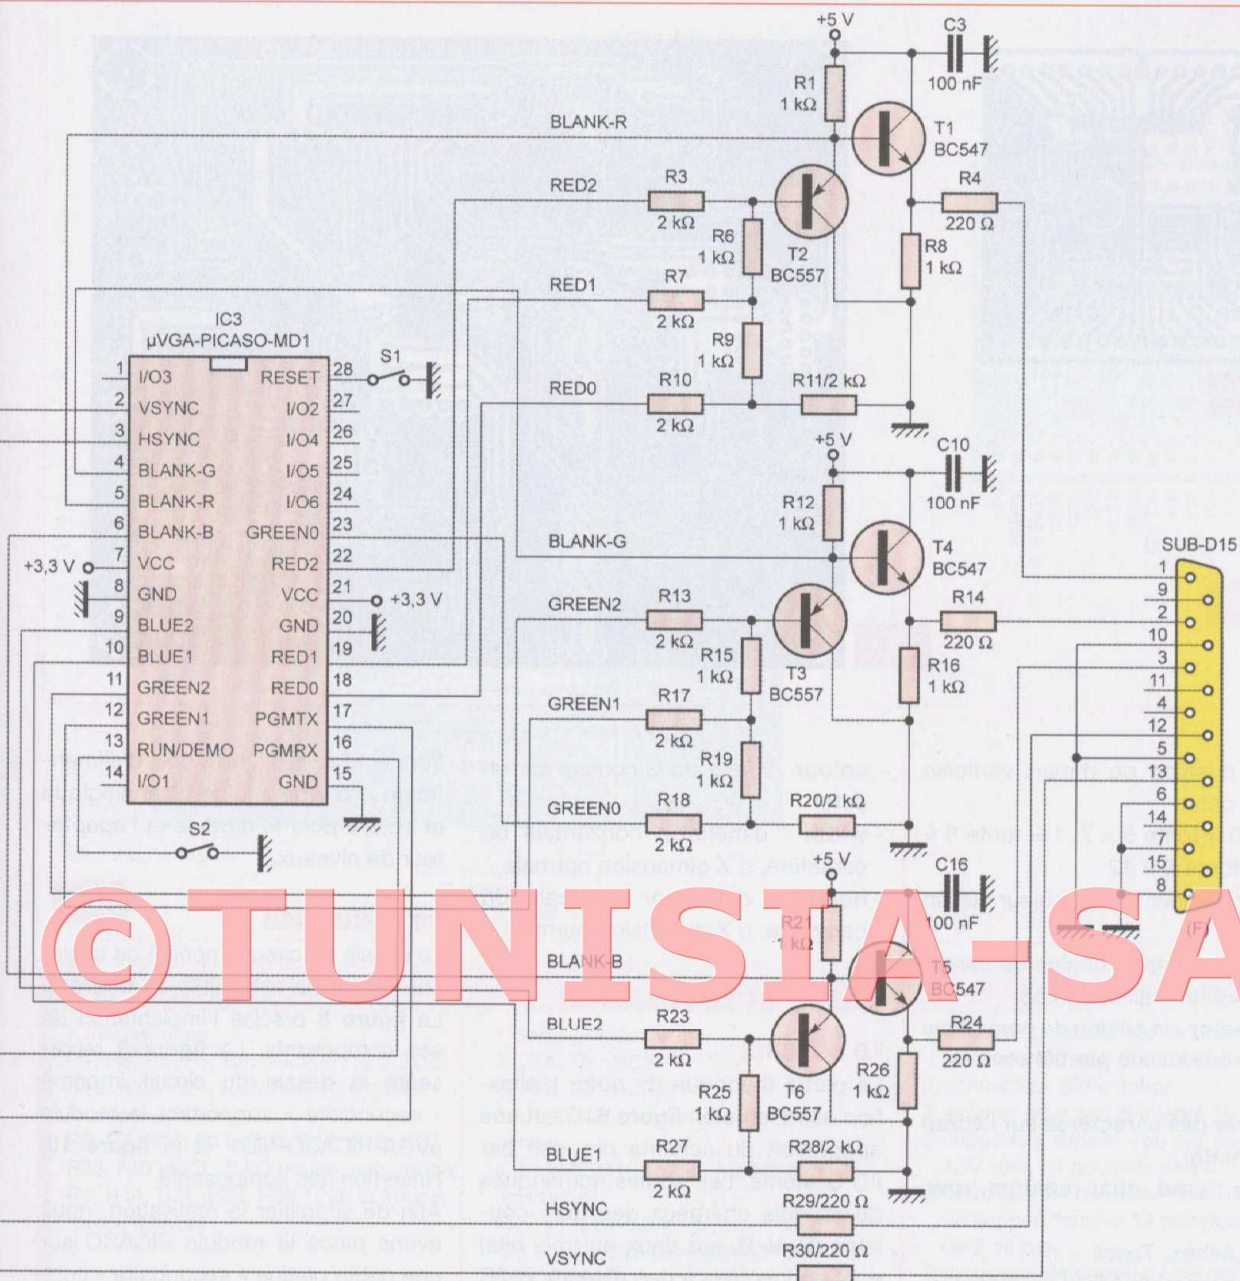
+5 V
C3
100 nF
R1
1 kΩ
T1
BC547
BLANK-R
RED2
R3
2 kΩ
R4
220 Ω
R6
1 kΩ
T2
BC557
R8
1 kΩ
RED1
R7
2 kΩ
IC3
µVGA-PICASO-MD1
R9
1 kΩ
S1
RED0
R10
2 kΩ
R11/2 kΩ
1 I/O3
2 VSYNC
3 HSYNC
4 BLANK-G
5 BLANK-R
6 BLANK-B
7 VCC
8 GND
9 BLUE2
10 BLUE1
11 GREEN2
12 GREEN1
13 RUN/DEMO
14 I/O1
RESET 28
I/O2 27
I/O4 26
I/O5 25
I/O6 24
GREEN0 23
RED2 22
VCC 21
GND 20
RED1 19
RED0 18
PGMTX 17
PGMRX 16
GND 15
+3,3 V
+3,3 V
+5 V
C10
100 nF
R12
1 kΩ
T4
BC547
BLANK-G
SUB-D15
GREEN2
R13
2 kΩ
R14
220 Ω
R15
1 kΩ
T3
BC557
R16
1 kΩ
GREEN1
R17
2 kΩ
R19
1 kΩ
GREEN0
R18
2 kΩ
R20/2 kΩ
+5 V
C16
100 nF
S2
R21
1 kΩ
BLANK-B
T5
BC547
BLUE2
R23
2 kΩ
R24
220 Ω
R25
1 kΩ
T6
BC557
R26
1 kΩ
BLUE1
R27
2 kΩ
R28/2 kΩ
HSYNC
R29/220 Ω
VSYNC
R30/220 Ω
1
9
2
10
3
11
4
12
5
13
6
14
7
15
8
(F)
©TUNISIA-SA